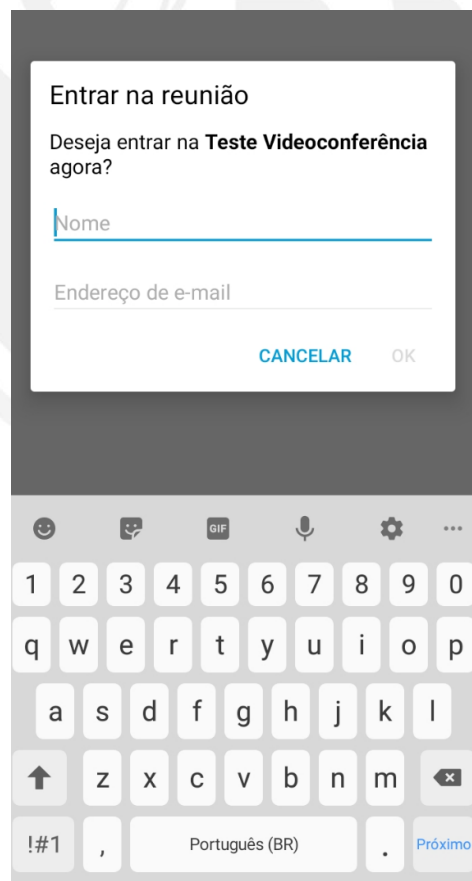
Entrar na reunião

Deseja entrar na **Teste Videoconferência** agora?

Nome

Endereço de e-mail

CANCELAR OK

GIF

1 2 3 4 5 6 7 8 9 0

q w e r t y u i o p

a s d f g h j k l

z x c v b n m

!#1 , Português (BR) . Próximo